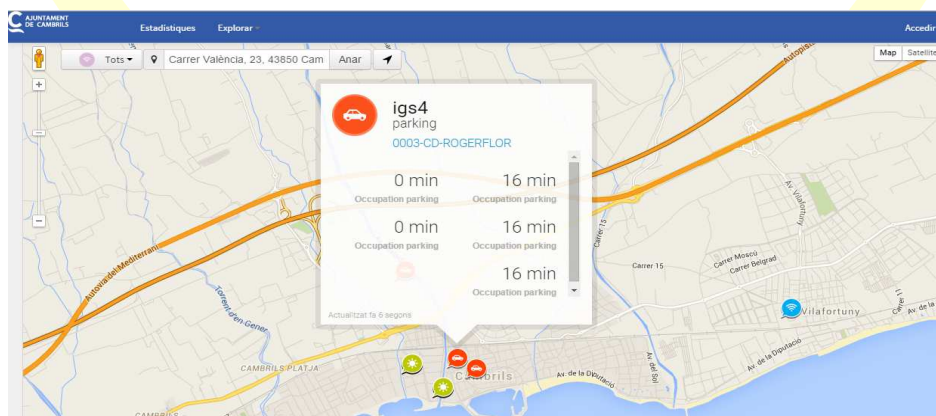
AJUNTAMENT DE CAMBRILS

Estadístiques

Explorar

Accedir

Tots

Carrer València, 23, 43850 Cam

Anar

Map

Satellite

+

−

igs4

parking

0003-CD-ROGERFLOR

0 min

Occupation parking

16 min

Occupation parking

0 min

Occupation parking

16 min

Occupation parking

16 min

Occupation parking

Actualitzat fa 6 segons

Autovia del Mediterrani

Autopista

Torrent d'en Gener

Carrer 13

Carrer 15

Carrer Moscú

Carrer Belgrad

Av. Vilafortuny

Vilafortuny

Carrer 11

Av. de la Diputació

Av. del Sol

CAMBRILS PLATJA

Cambrils

CAMBRILS